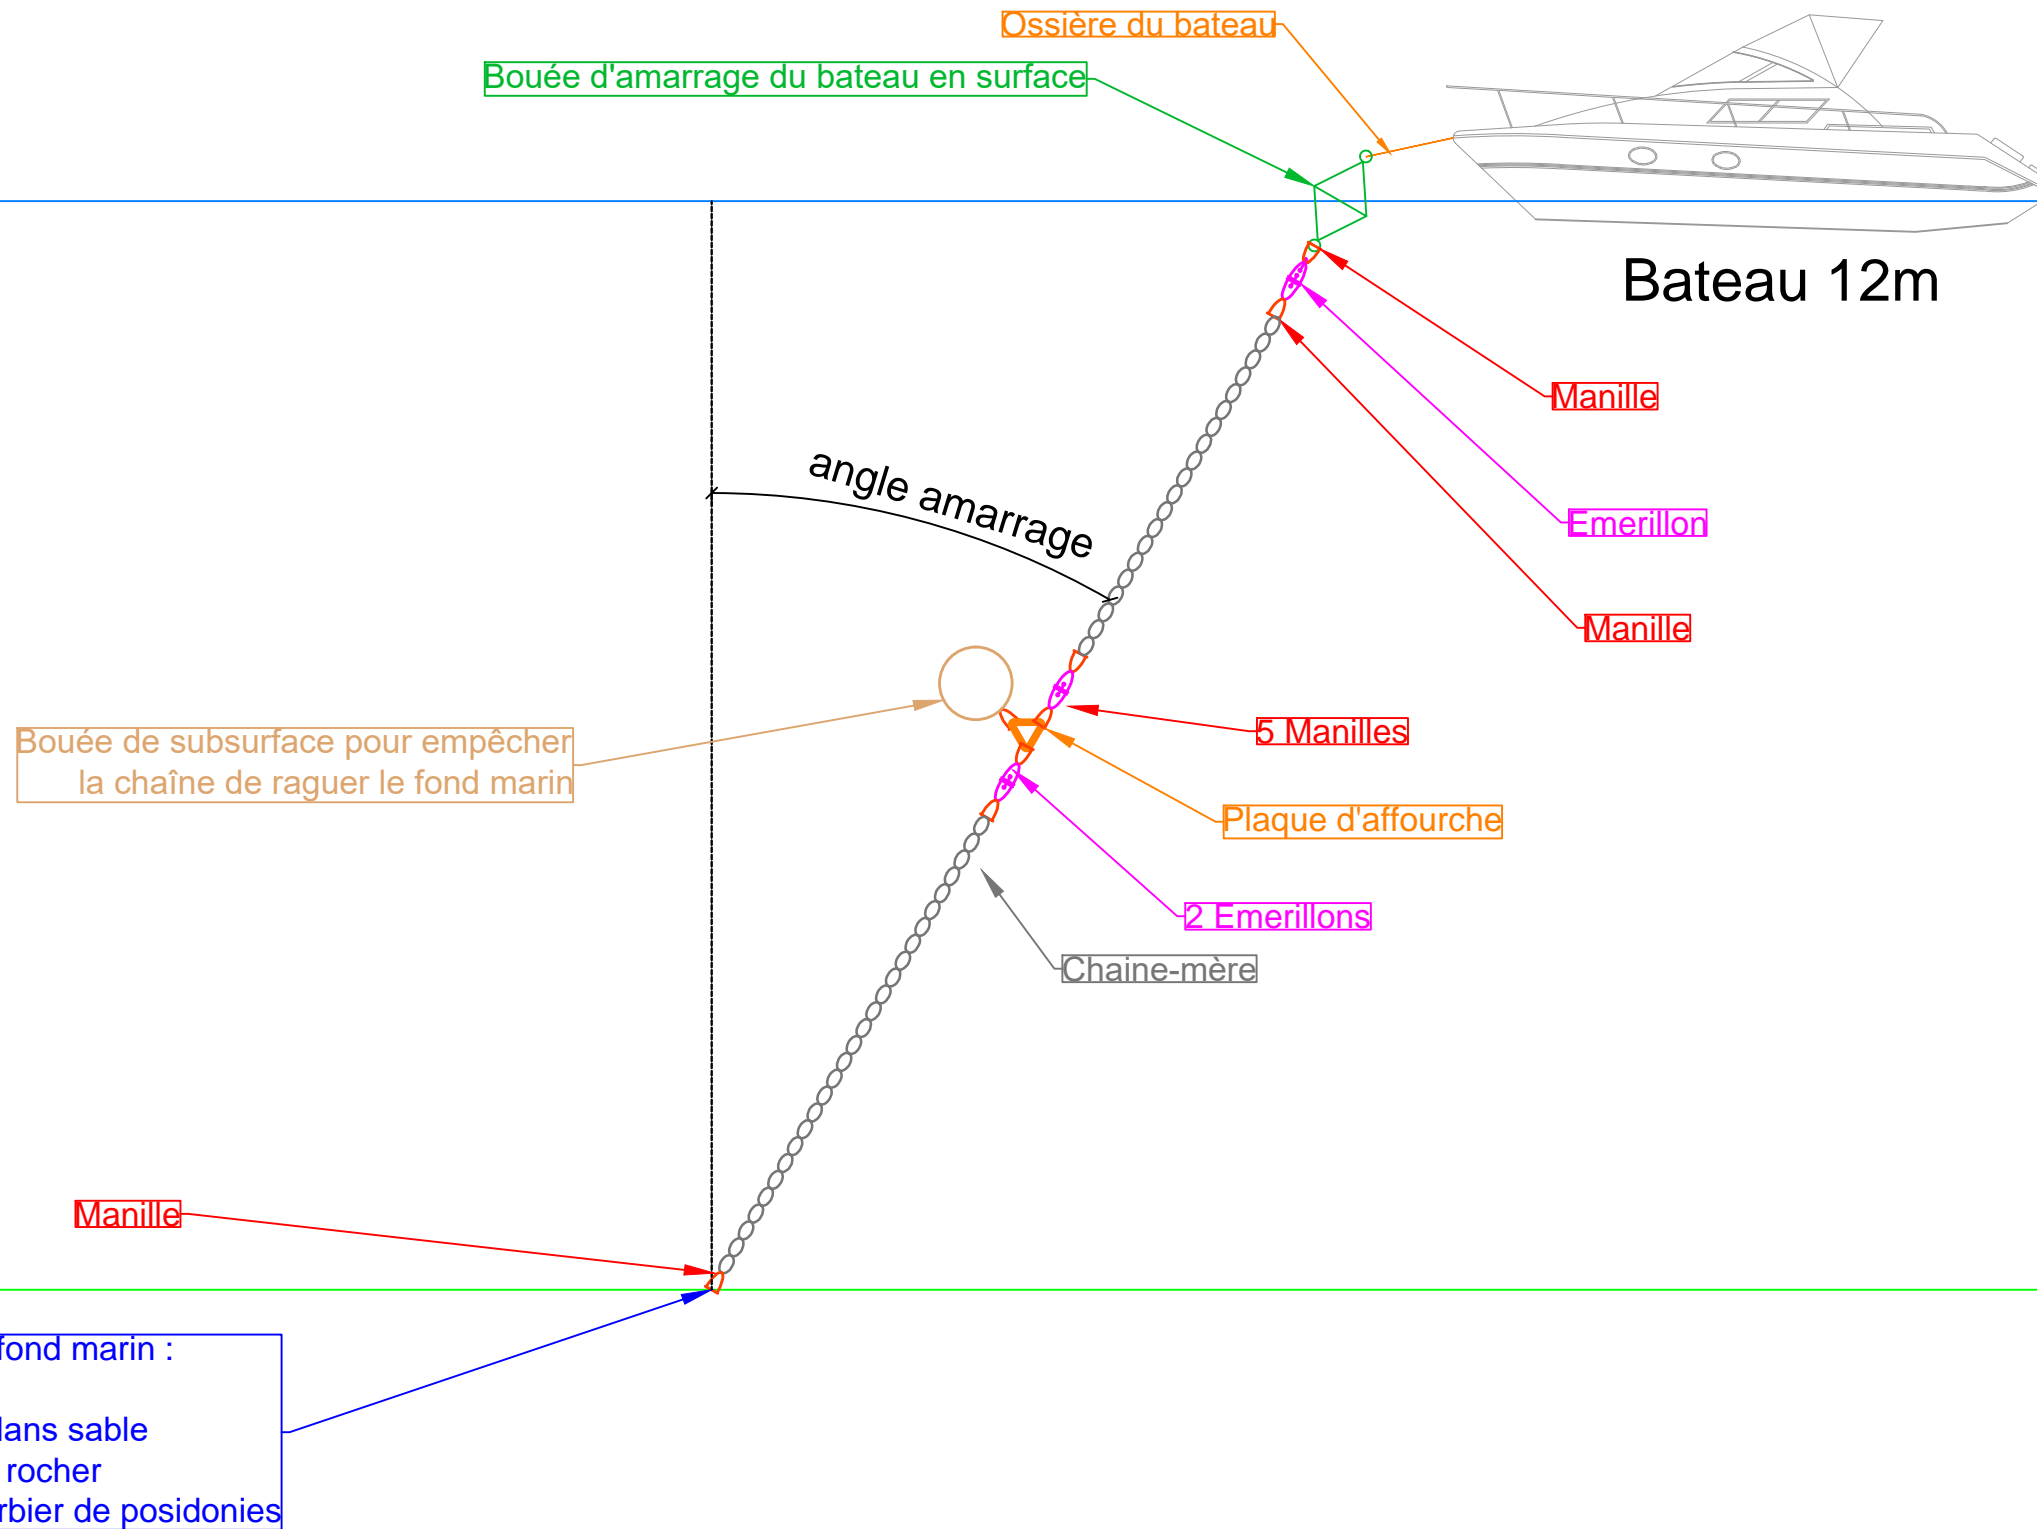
Ossière du bateau

Bouée d'amarrage du bateau en surface

Bateau 12m

Manille

Emerillon

angle amarrage

Manille

Bouée de subsurface pour empêcher la chaîne de raguer le fond marin

5 Manilles

Plaque d'affourche

2 Emerillons

Chaine-mère

Manille

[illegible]fond marin :

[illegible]lans sable
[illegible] rocher
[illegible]rbier de posidonies